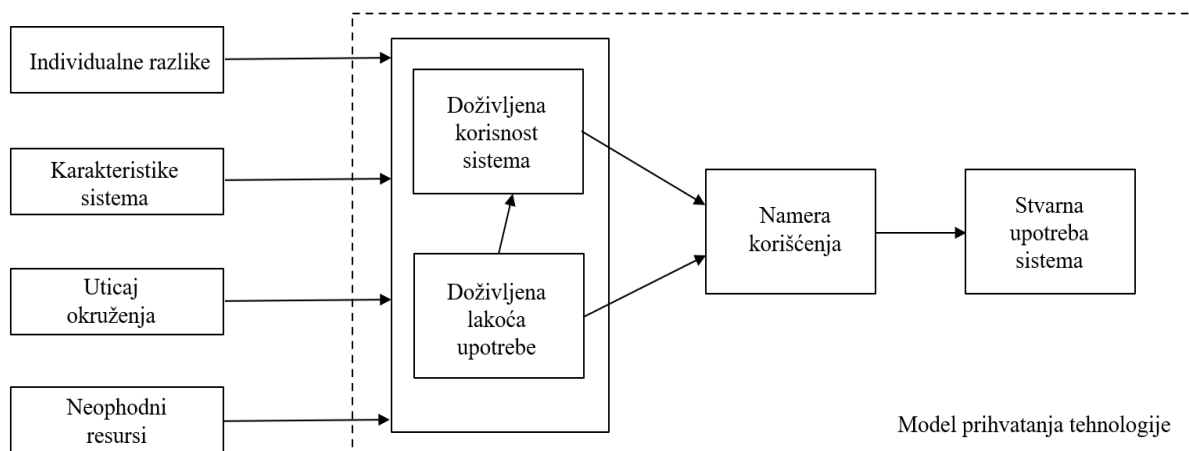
Individualne razlike

Karakteristike sistema

Uticaj okruženja

Neophodni resursi

Doživljena korisnost sistema

Doživljena lakoća upotrebe

Namera korišćenja

Stvarna upotreba sistema

Model prihvatanja tehnologije